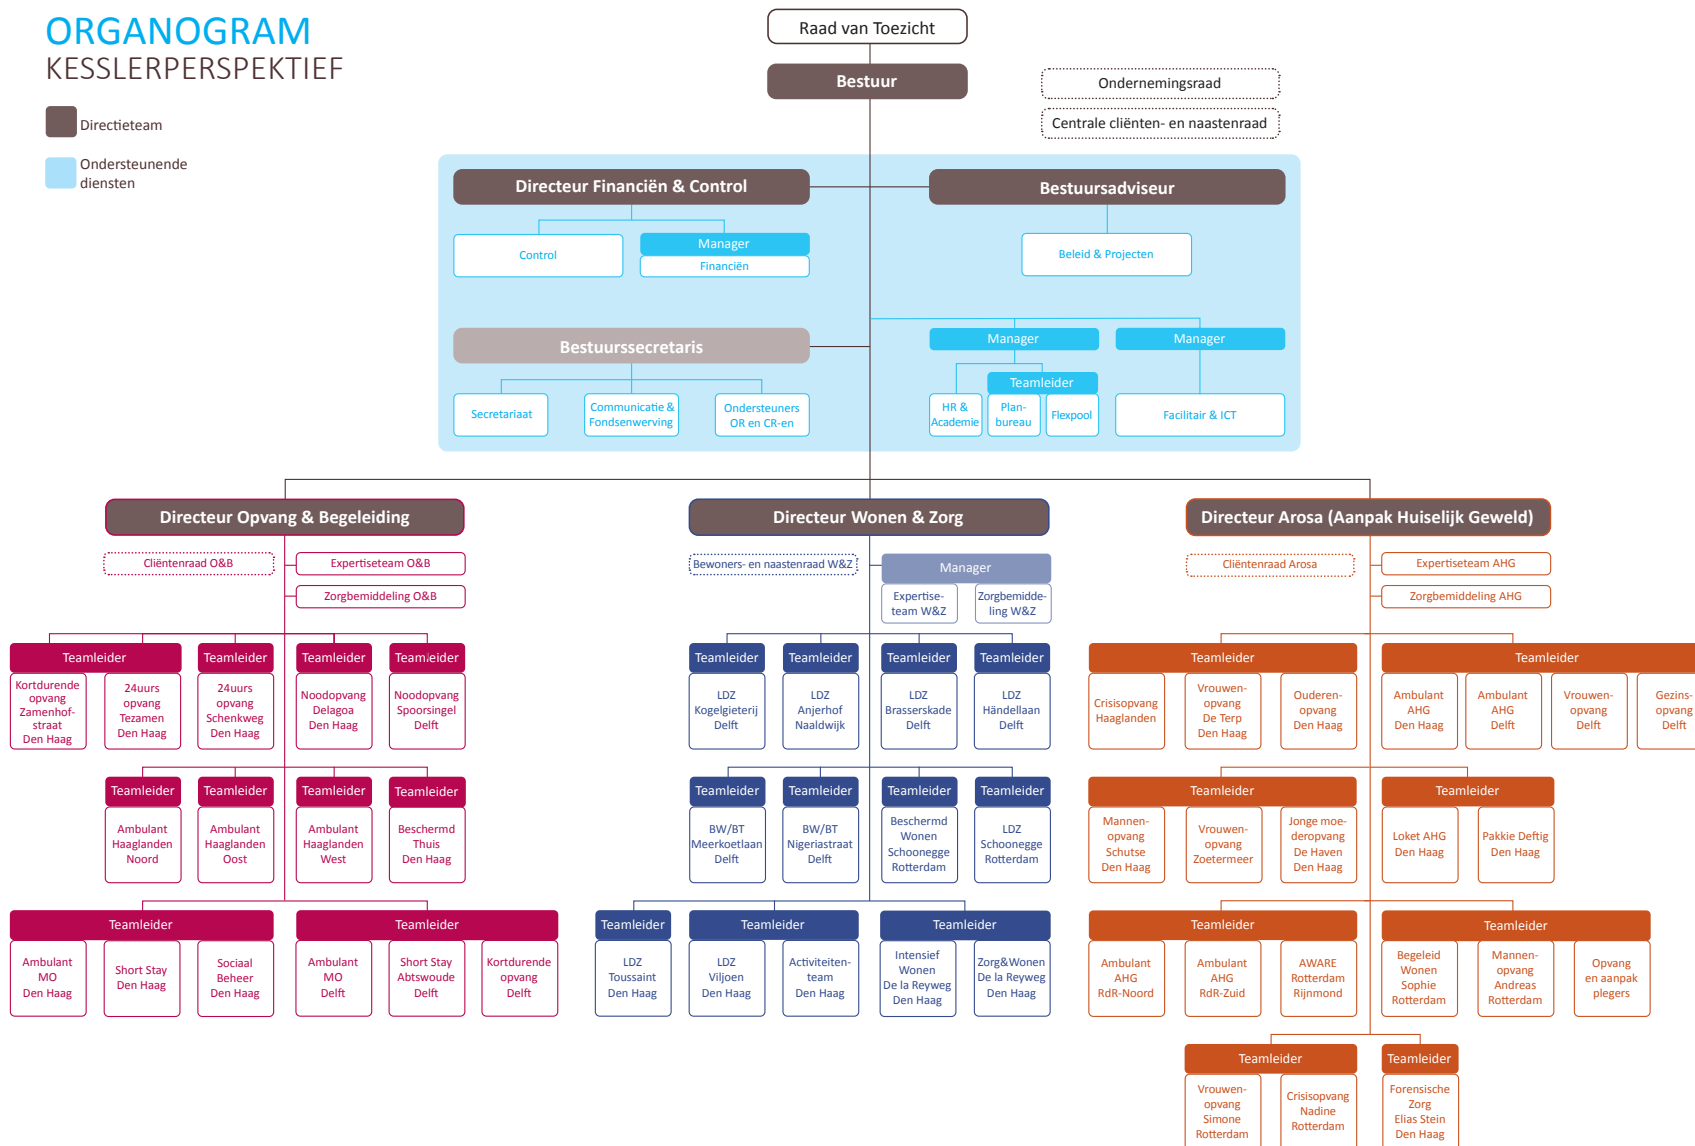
ORGANOGRAM
KESSLERPERSPEKTIEF

Directieteam

Ondersteunende diensten

Raad van Toezicht

Bestuur

Ondernemingsraad

Centrale cliënten- en naastenraad

Directeur Financiën & Control

Control

Manager Financiën

Bestuursadviseur

Beleid & Projecten

Bestuurssecretaris

Secretariaat

Communicatie & Fondsenwerving

Ondersteuners OR en CR-en

Manager

Teamleider

HR & Academie

Planbureau

Flexpool

Manager

Facilitair & ICT

Directeur Opvang & Begeleiding

Cliëntenraad O&B

Expertiseteam O&B

Zorgbemiddeling O&B

Teamleider

Kortdurende opvang Zamenhofstraat Den Haag

24uurs opvang Tezamen Den Haag

Teamleider

24uurs opvang Schenkweg Den Haag

Teamleider

Noodopvang Delagoa Den Haag

Teamleider

Noodopvang Spoorsingel Delft

Teamleider

Ambulant Haaglanden Noord

Teamleider

Ambulant Haaglanden Oost

Teamleider

Ambulant Haaglanden West

Teamleider

Beschermd Thuis Den Haag

Teamleider

Ambulant MO Den Haag

Short Stay Den Haag

Sociaal Beheer Den Haag

Teamleider

Ambulant MO Delft

Short Stay Abtswoude Delft

Kortdurende opvang Delft

Directeur Wonen & Zorg

Bewoners- en naastenraad W&Z

Manager

Expertiseteam W&Z

Zorgbemiddeling W&Z

Teamleider

LDZ Kogelgieterij Delft

Teamleider

LDZ Anjerhof Naaldwijk

Teamleider

LDZ Brasserskade Delft

Teamleider

LDZ Händellaan Delft

Teamleider

BW/BT Meerkoetlaan Delft

Teamleider

BW/BT Nigeriastraat Delft

Teamleider

Beschermd Wonen Schoonegge Rotterdam

Teamleider

LDZ Schoonegge Rotterdam

Teamleider

LDZ Toussaint Den Haag

Teamleider

LDZ Viljoen Den Haag

Activiteitenteam Den Haag

Teamleider

Intensief Wonen De la Reyweg Den Haag

Zorg&Wonen De la Reyweg Den Haag

Directeur Arosa (Aanpak Huiselijk Geweld)

Cliëntenraad Arosa

Expertiseteam AHG

Zorgbemiddeling AHG

Teamleider

Crisisopvang Haaglanden

Vrouwenopvang De Terp Den Haag

Oudereneopvang Den Haag

Teamleider

Ambulant AHG Den Haag

Ambulant AHG Delft

Vrouwenopvang Delft

Gezinsopvang Delft

Teamleider

Mannenopvang Schutse Den Haag

Vrouwenopvang Zoetermeer

Jonge moederopvang De Haven Den Haag

Teamleider

Loket AHG Den Haag

Pakkie Deftig Den Haag

Teamleider

Ambulant AHG RdR-Noord

Ambulant AHG RdR-Zuid

AWARE Rotterdam Rijnmond

Teamleider

Begeleid Wonen Sophie Rotterdam

Mannenopvang Andreas Rotterdam

Opvang en aanpak plegers

Teamleider

Vrouwenopvang Simone Rotterdam

Crisisopvang Nadine Rotterdam

Teamleider

Forensische Zorg Elias Stein Den Haag